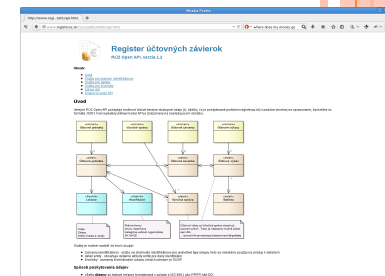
Mozilla Firefox

http://www.registeruz...atov/api.html

www.registeruz.sk/cruz-public/static/api.html

where does my money go

Register účtovných závierok

RÚZ Open API, verzia 1.2

Obsah

Úvod

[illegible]

Účtovná jednotka

Účtovná závierka

Účtovný výkaz

Výročná správa

Lokalita

Šablóna

Spôsob poskytovania údajov